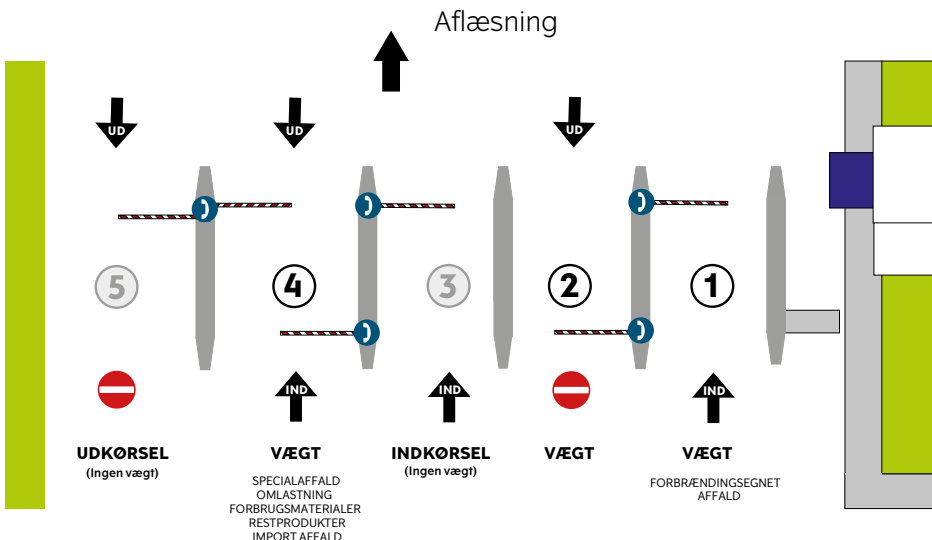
Aflæsning

UD
UD
UD

5
4
3
2
1

IND
IND
IND

UDKØRSEL
(Ingen vægt)

VÆGT
SPECIALAFFALD
OMLASTNING
FORBRUGSMATERIALER
RESTPRODUKTER
IMPORT AFFALD

INDKØRSEL
(Ingen vægt)

VÆGT

VÆGT
FORBRÆNDINGSEGNET
AFFALD